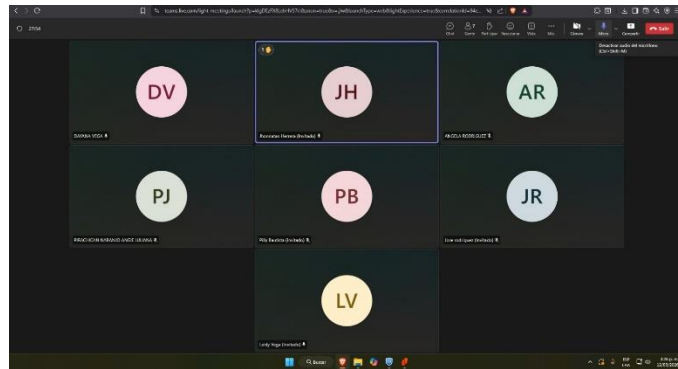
27:54

Chat Gente Part. Ideas Reaccionar Vista Más Cámara Micro Compartir Salir

Desactivar audio del micrófono (Ctrl+Shift+M)

DV
DAYANA VEGA

JH
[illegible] Herrera (Invitado)

AR
ANGELA RODRIGUEZ

PJ
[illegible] NARANJO ANGIE JULIANA

PB
Pilla Bautista (Invitado)

JR
Jose rodriguez (Invitado)

LV
Leidy Vega (Invitado)

Buscar